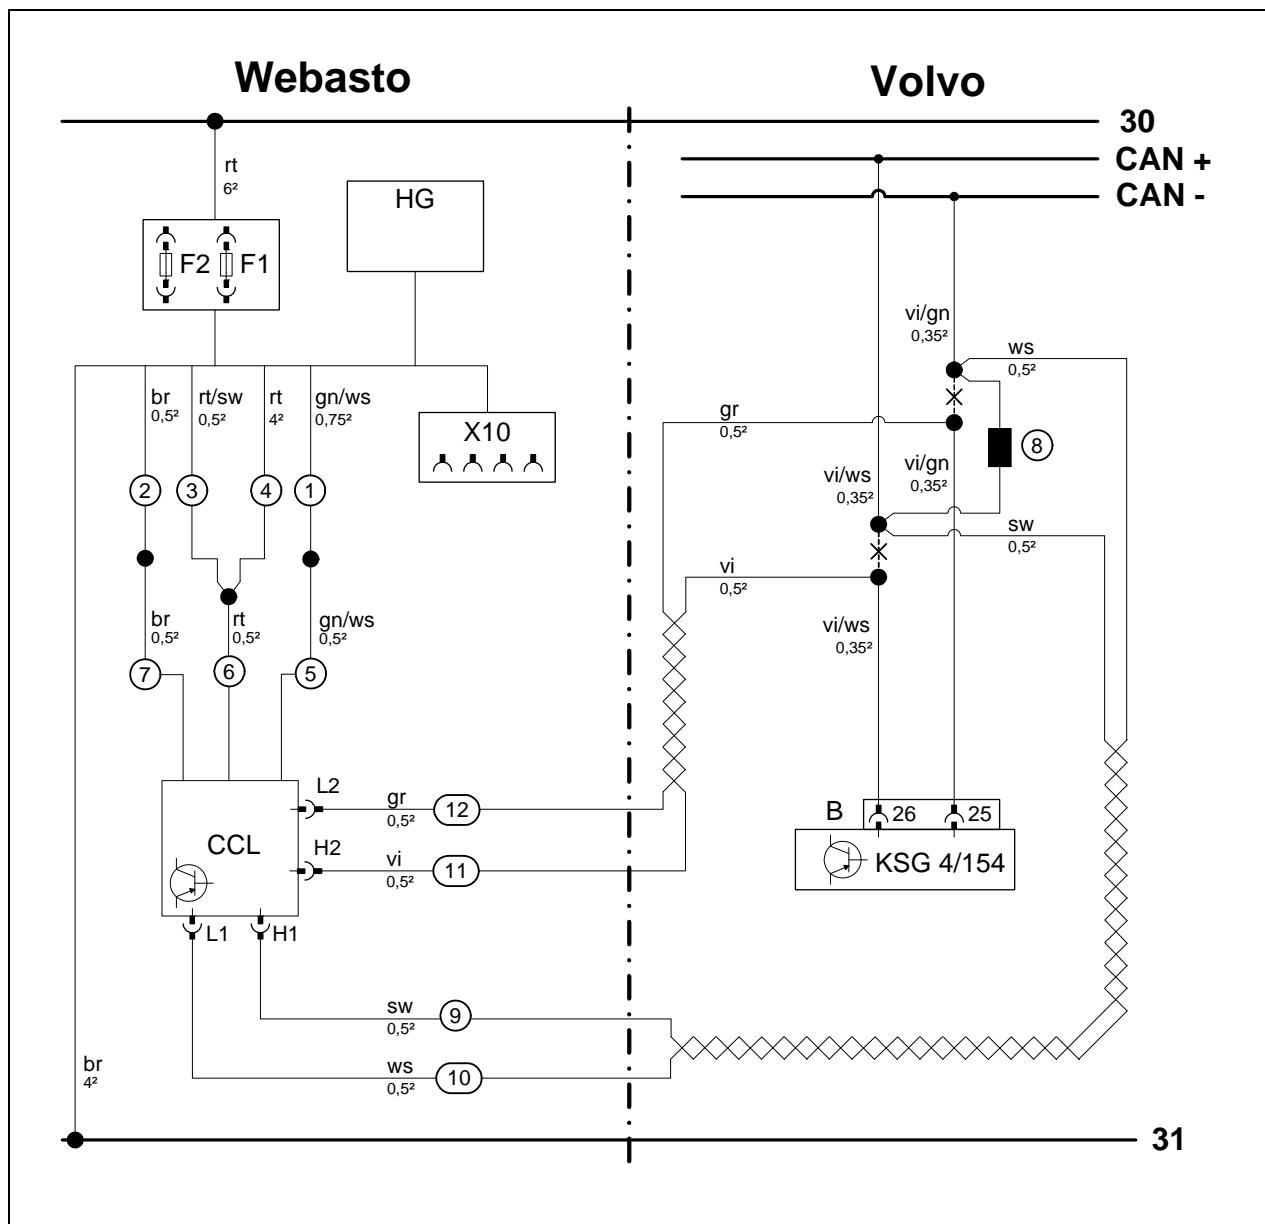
Webasto

Volvo

30

CAN +

CAN -

rt
6²

F2 F1

HG

br
0,5²

rt/sw
0,5²

rt
4²

gn/ws
0,75²

X10

2 3 4 1

br
0,5²

rt
0,5²

gn/ws
0,5²

7 6 5

CCL

L2

gr
0,5²

12

H2

vi
0,5²

11

L1 H1

sw
0,5²

9

ws
0,5²

10

br
4²

31

vi/gn
0,35²

ws
0,5²

gr
0,5²

8

vi/ws
0,35²

vi/gn
0,35²

sw
0,5²

vi
0,5²

vi/ws
0,35²

B

26 25

KSG 4/154